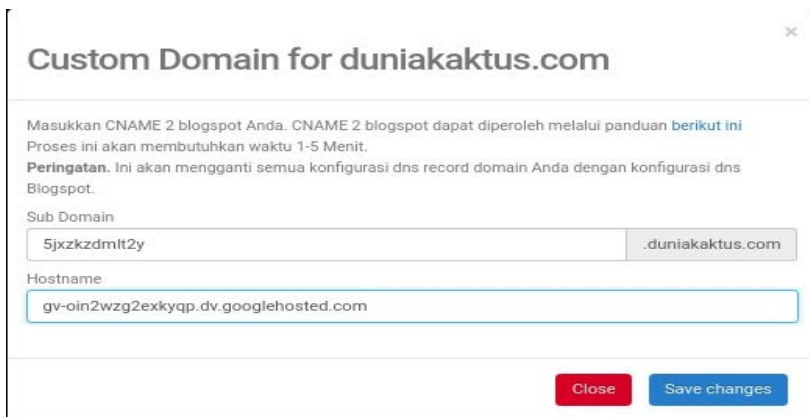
×

Custom Domain for duniakaktus.com

Masukkan CNAME 2 blogspot Anda. CNAME 2 blogspot dapat diperoleh melalui panduan berikut ini
Proses ini akan membutuhkan waktu 1-5 Menit.
**Peringatan.** Ini akan mengganti semua konfigurasi dns record domain Anda dengan konfigurasi dns Blogspot.

Sub Domain

5jxzkzdmlt2y

.duniakaktus.com

Hostname

gv-oin2wzg2exkyqp.dv.googlehosted.com

Close

Save changes